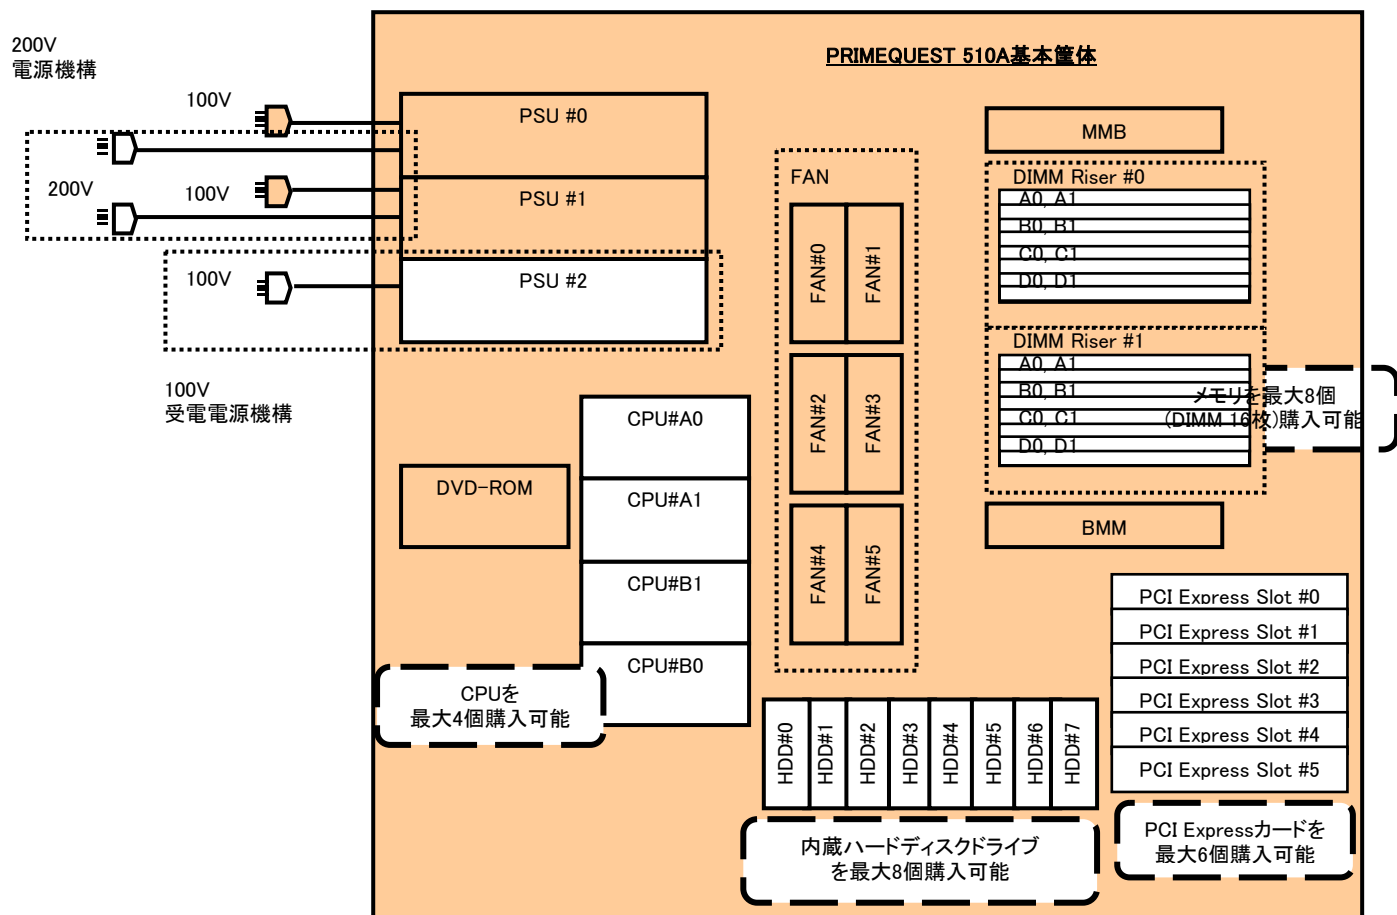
200V
電源機構

100V

200V

100V

100V

100V
受電電源機構

PRIMEQUEST 510A基本筐体

PSU #0

PSU #1

PSU #2

FAN

FAN#0 FAN#1

FAN#2 FAN#3

FAN#4 FAN#5

MMB

DIMM Riser #0
A0, A1
B0, B1
C0, C1
D0, D1

DIMM Riser #1
A0, A1
B0, B1
C0, C1
D0, D1

メモリを最大8個
(DIMM 16枚)購入可能

BMM

CPU#A0
CPU#A1
CPU#B1
CPU#B0

DVD-ROM

CPUを
最大4個購入可能

HDD#0 HDD#1 HDD#2 HDD#3 HDD#4 HDD#5 HDD#6 HDD#7

内蔵ハードディスクドライブ
を最大8個購入可能

PCI Express Slot #0
PCI Express Slot #1
PCI Express Slot #2
PCI Express Slot #3
PCI Express Slot #4
PCI Express Slot #5

PCI Expressカードを
最大6個購入可能